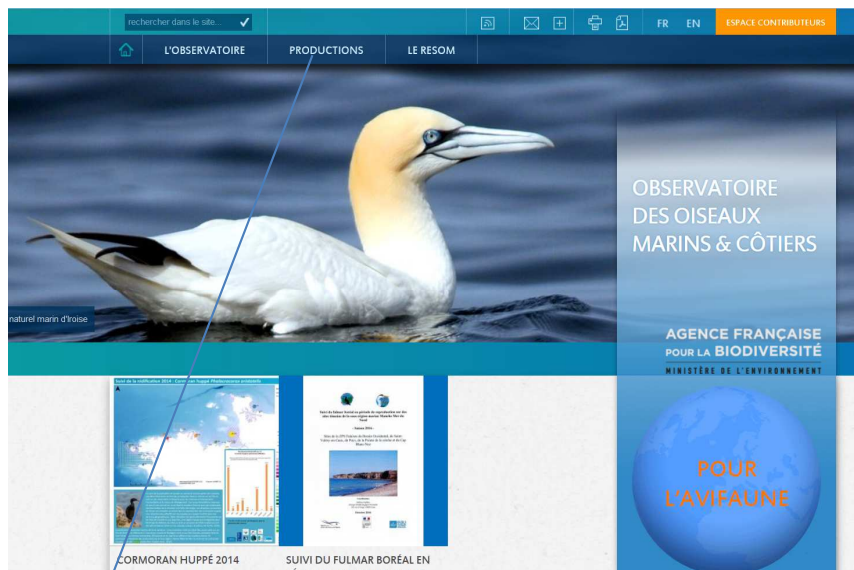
rechercher dans le site... ✓

FR EN ESPACE CONTRIBUTEURS

L'OBSERVATOIRE PRODUCTIONS LE RESOM

OBSERVATOIRE DES OISEAUX MARINS & CÔTIERS

naturel marin d'Iroise

AGENCE FRANÇAISE POUR LA BIODIVERSITÉ
MINISTÈRE DE L'ENVIRONNEMENT

Suivi de la nidification 2014 - Cormoran huppé Phalacrocorax aristotelis

Suivi du Fulmar boréal en période de reproduction sur des sites témoins de la sous-région marine Manche-Mer du Nord

- Saison 2014 -

POUR L'AVIFAUNE

CORMORAN HUPPÉ 2014

SUIVI DU FULMAR BORÉAL EN